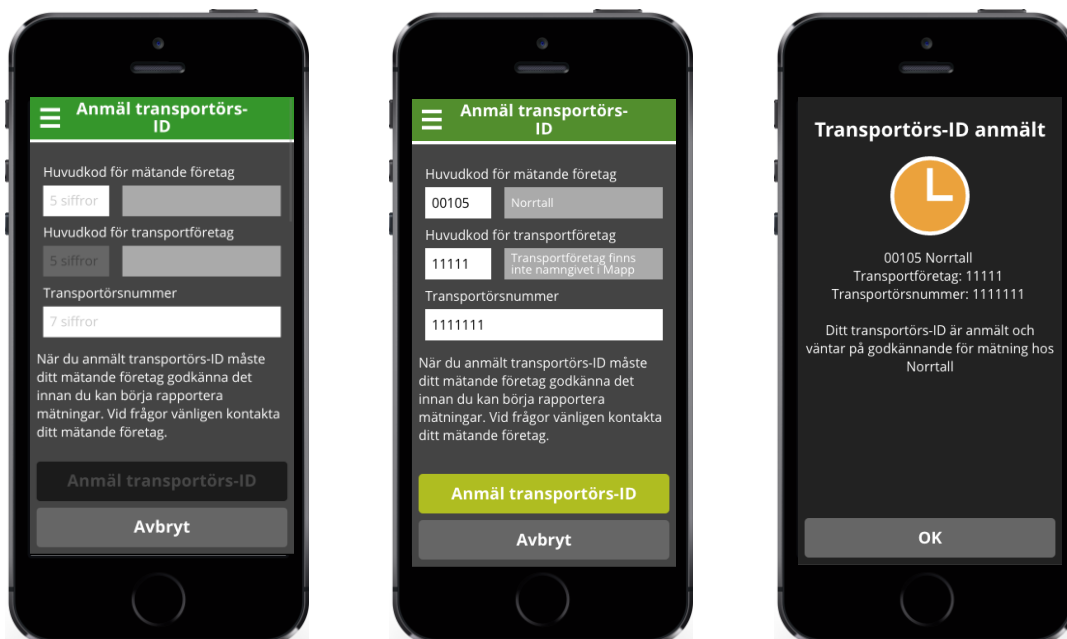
Anmäl transportörs-ID

Huvudkod för mätande företag

5 siffror

Huvudkod för transportföretag

5 siffror

Transportörsnummer

7 siffror

När du anmält transportörs-ID måste ditt mätande företag godkänna det innan du kan börja rapportera mätningar. Vid frågor vänligen kontakta ditt mätande företag.

Anmäl transportörs-ID

Avbryt

Anmäl transportörs-ID

Huvudkod för mätande företag

00105

Norrtall

Huvudkod för transportföretag

11111

Transportföretag finns inte namngivet i Mapp

Transportörsnummer

1111111

När du anmält transportörs-ID måste ditt mätande företag godkänna det innan du kan börja rapportera mätningar. Vid frågor vänligen kontakta ditt mätande företag.

Anmäl transportörs-ID

Avbryt

Transportörs-ID anmält

00105 Norrtall
Transportföretag: 11111
Transportörsnummer: 1111111

Ditt transportörs-ID är anmält och väntar på godkännande för mätning hos Norrtall

OK